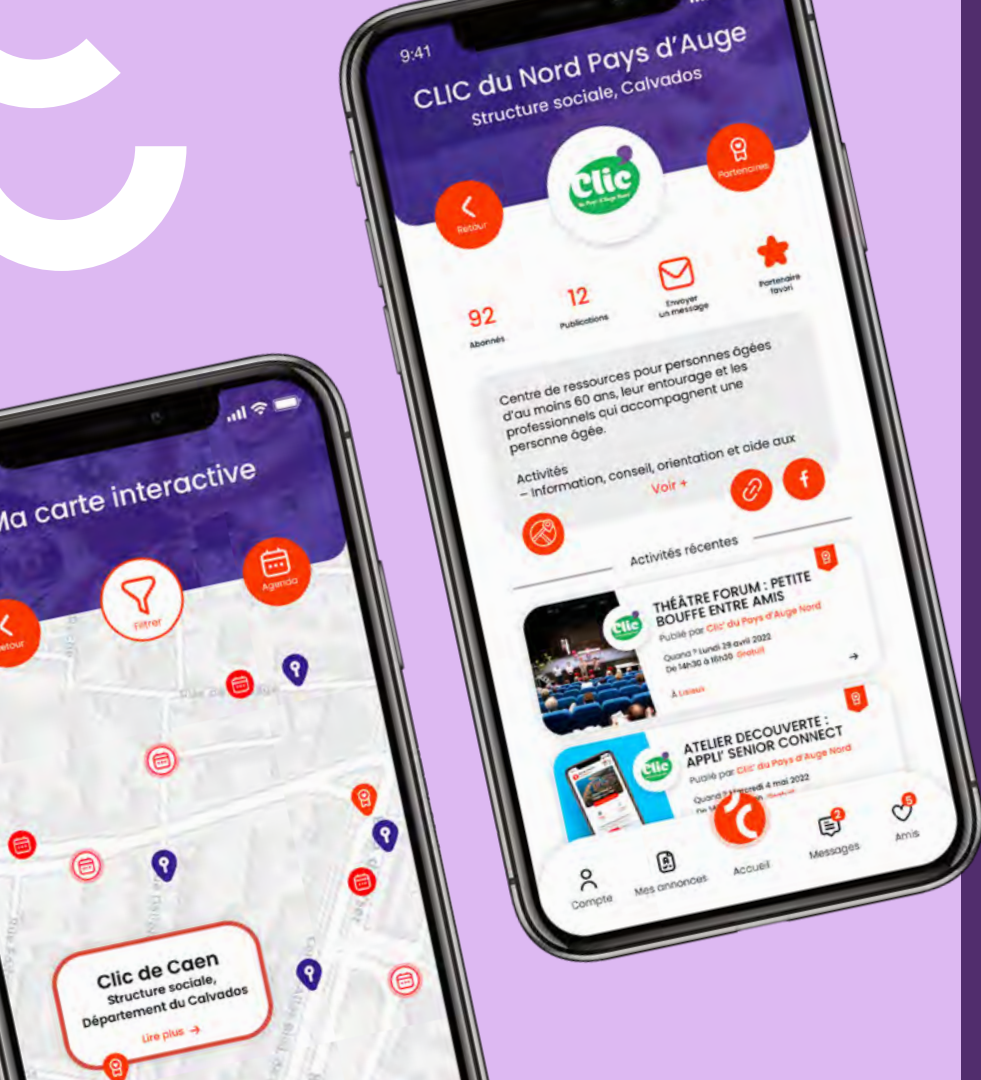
9:41
CLIC du Nord Pays d'Auge
Structure sociale, Calvados

Retour
Clic
Partenaires

92
Abonnés
12
Publications
Envoyer un message
Partenaire favori

Centre de ressources pour personnes âgées d'au moins 60 ans, leur entourage et les professionnels qui accompagnent une personne âgée.
Activités
– Information, conseil, orientation et aide aux
Voir +

Activités récentes

THÉÂTRE FORUM : PETITE BOUFFE ENTRE AMIS
Publié par Clic' du Pays d'Auge Nord
Quand ? Lundi 25 avril 2022
De 14h30 à 16h30 Gratuit
Lisieux

ATELIER DECOUVERTE : APPLI' SENIOR CONNECT
Publié par Clic' du Pays d'Auge Nord
Quand ? Mercredi 4 mai 2022
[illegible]

Compte
Mes annonces
Accueil
2
Messages
5
Amis

Ma carte interactive
Retour
Filtrer
Agenda

Clic de Caen
Structure sociale, Département du Calvados
Lire plus →